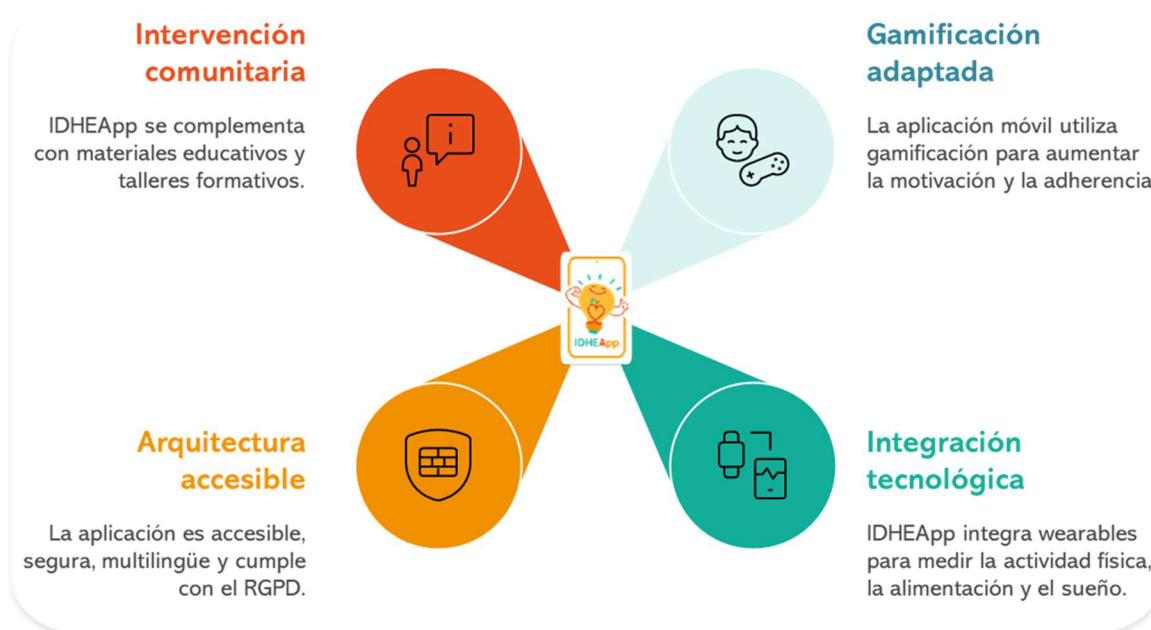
Intervención comunitaria

IDHEApp se complementa con materiales educativos y talleres formativos.

Gamificación adaptada

La aplicación móvil utiliza gamificación para aumentar la motivación y la adherencia

IDHEApp

Arquitectura accesible

La aplicación es accesible, segura, multilingüe y cumple con el RGPD.

Integración tecnológica

IDHEApp integra wearables para medir la actividad física, la alimentación y el sueño.